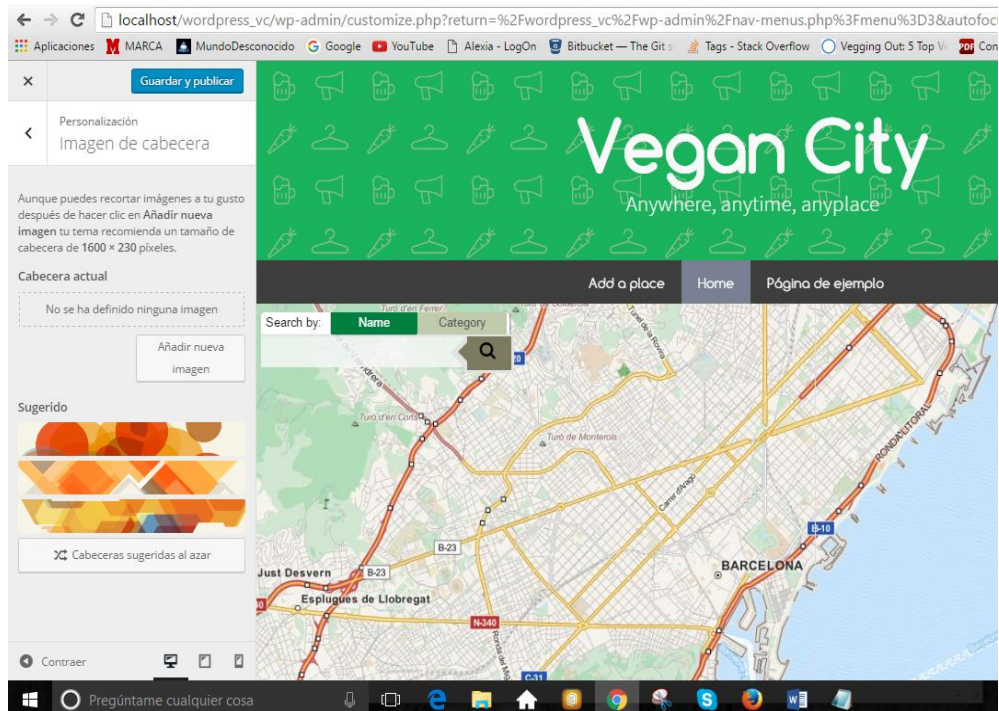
localhost/wordpress_vc/wp-admin/customize.php?return=%2Fwordpress_vc%2Fwp-admin%2Fnav-menus.php%3Fmenu%3D3&autofoc

Aplicaciones MARCA MundoDesconocido Google YouTube Alexia - LogOn Bitbucket — The Git Tags - Stack Overflow Vegging Out: 5 Top Ve Con

×
Guardar y publicar

Personalización
Imagen de cabecera

Aunque puedes recortar imágenes a tu gusto después de hacer clic en **Añadir nueva imagen** tu tema recomienda un tamaño de cabecera de **1600 × 230** píxeles.

Cabecera actual

No se ha definido ninguna imagen

Añadir nueva imagen

Sugerido

Cabeceras sugeridas al azar

Contraer

Vegan City
Anywhere, anytime, anyplace

Add a place Home Página de ejemplo

Search by: Name Category

Turó d'en Cors
Turó de Montereols
Carrer d'Aragó
Ronda Litoral
B-10
B-23
B-23
Just Desvern
Esplugues de Llobregat
BARCELONA
N-340
C-31

Pregúntame cualquier cosa